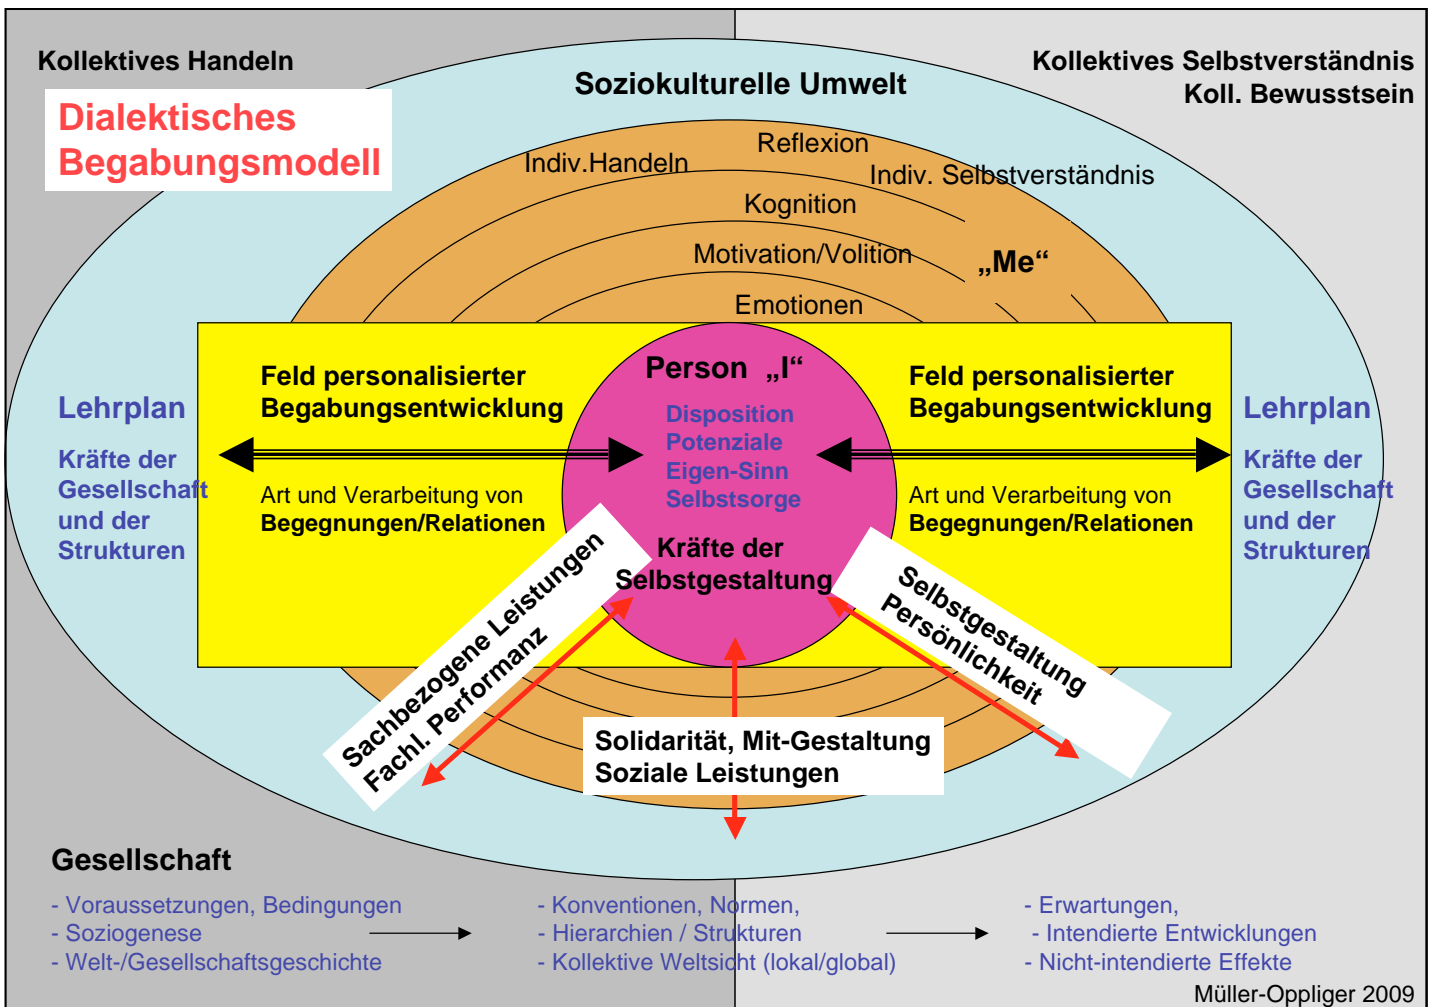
Kollektives Handeln

Dialektisches Begabungsmodell

Soziokulturelle Umwelt

Kollektives Selbstverständnis
Koll. Bewusstsein

Reflexion
Indiv.Handeln
Indiv. Selbstverständnis
Kognition
Motivation/Volition
„Me“
Emotionen

Lehrplan
Kräfte der Gesellschaft und der Strukturen

Feld personalisierter Begabungsentwicklung

Art und Verarbeitung von
Begegnungen/Relationen

Person „I“
Disposition
Potenziale
Eigen-Sinn
Selbstsorge
Kräfte der Selbstgestaltung

Feld personalisierter Begabungsentwicklung

Art und Verarbeitung von
Begegnungen/Relationen

Lehrplan
Kräfte der Gesellschaft und der Strukturen

Sachbezogene Leistungen
Fachl. Performanz

Selbstgestaltung
Persönlichkeit

Solidarität, Mit-Gestaltung
Soziale Leistungen

Gesellschaft

- Voraussetzungen, Bedingungen
- Soziogenese
- Welt-/Gesellschaftsgeschichte

- Konventionen, Normen,
- Hierarchien / Strukturen
- Kollektive Weltsicht (lokal/global)

- Erwartungen,
- Intendierte Entwicklungen
- Nicht-intendierte Effekte

Müller-Oppliger 2009